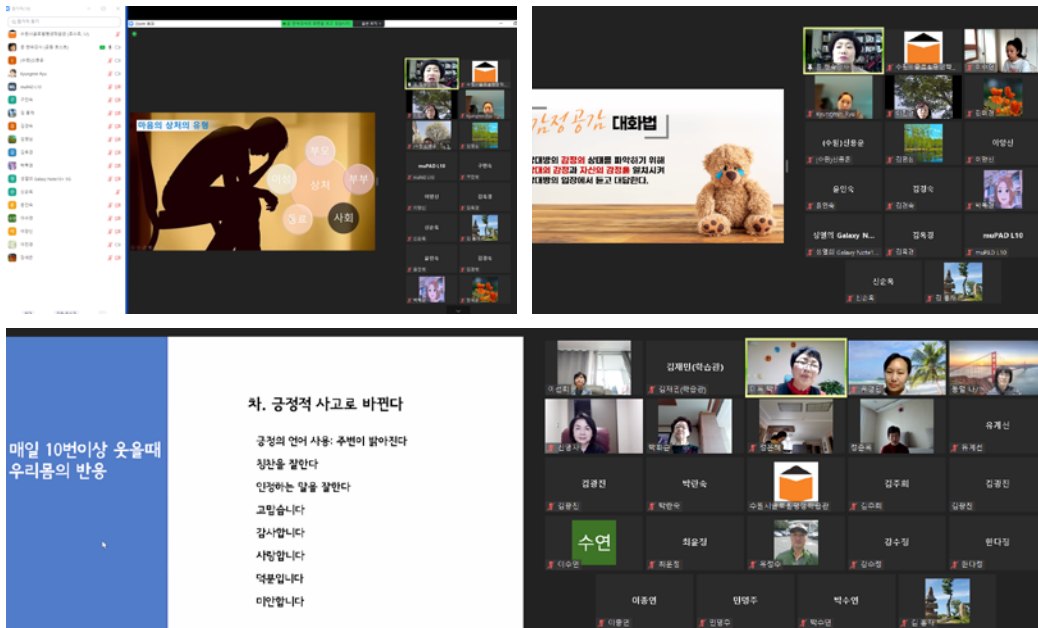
마음의 상처의 유형

부모

상처

부부

사회

감정공감 대화법

상대방의 감정과 상태를 파악하기 위해
상대의 감정과 자신의 감정을 일치시켜
상대방의 입장에서 듣고 대답한다.

(수원)신용운

이양선

윤민숙

김영숙

상별의 Galaxy N...

김옥경

mePAD L10

신순옥

매일 10번이상 웃을때 우리몸의 반응

차. 긍정적 사고로 바뀐다

긍정의 언어 사용: 주변이 밝아진다

칭찬을 잘한다

인정하는 말을 잘한다

고맙습니다

감사합니다

사랑합니다

덕분입니다

미안합니다

김재민(학습관)

유계신

김광진

박란숙

김주희

김광진

수연

최윤정

강수정

현다정

이종연

탄명주

박수연